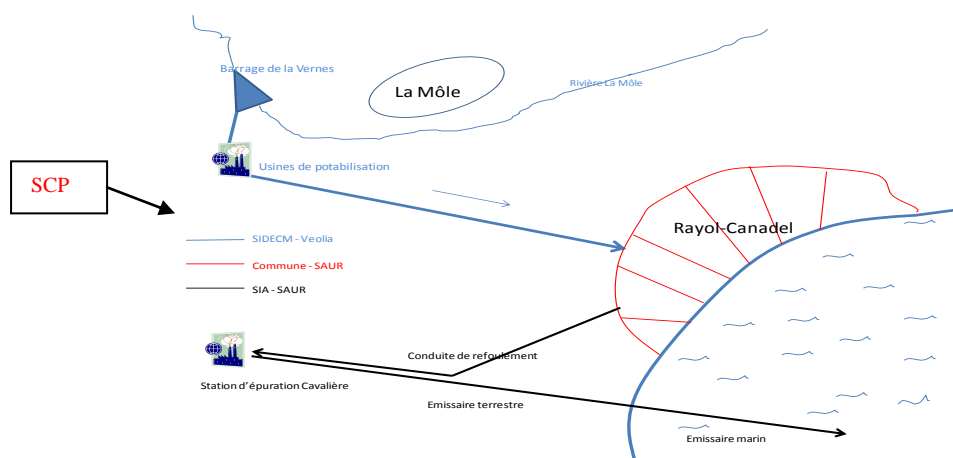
Barrage de la Vernes

La Môle

Rivière La Môle

Usines de potabilisation

SCP

Rayol-Canadel

SIDECM - Veolia

Commune - SAUR

SIA - SAUR

Conduite de refoulement

Station d'épuration Cavalière

Emissaire terrestre

Emissaire marin